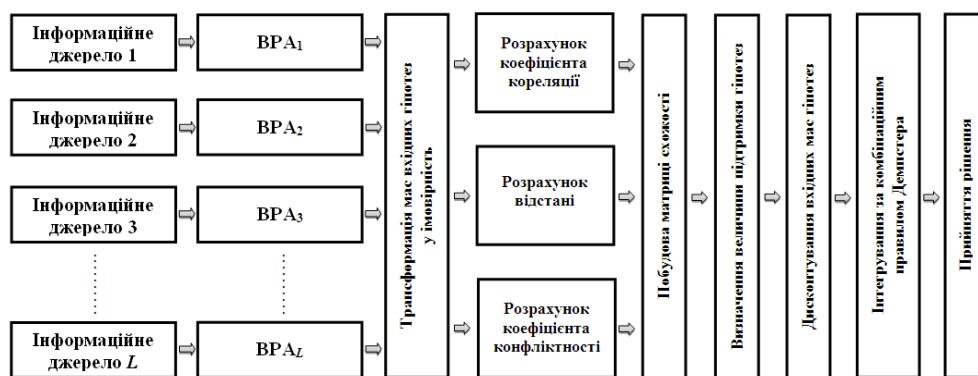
Інформаційне джерело 1

Інформаційне джерело 2

Інформаційне джерело 3

Інформаційне джерело $L$

BPA$_1$

BPA$_2$

BPA$_3$

BPA$_L$

Трансформація мас вхідних гіпотез у імовірність

Розрахунок коефіцієнта кореляції

Розрахунок відстані

Розрахунок коефіцієнта конфліктності

Побудова матриці схожості

Визначення величини підтримки гіпотез

Дисконтування вхідних мас гіпотез

Інтегрування за комбінаційним правилом Демпстера

Прийняття рішення